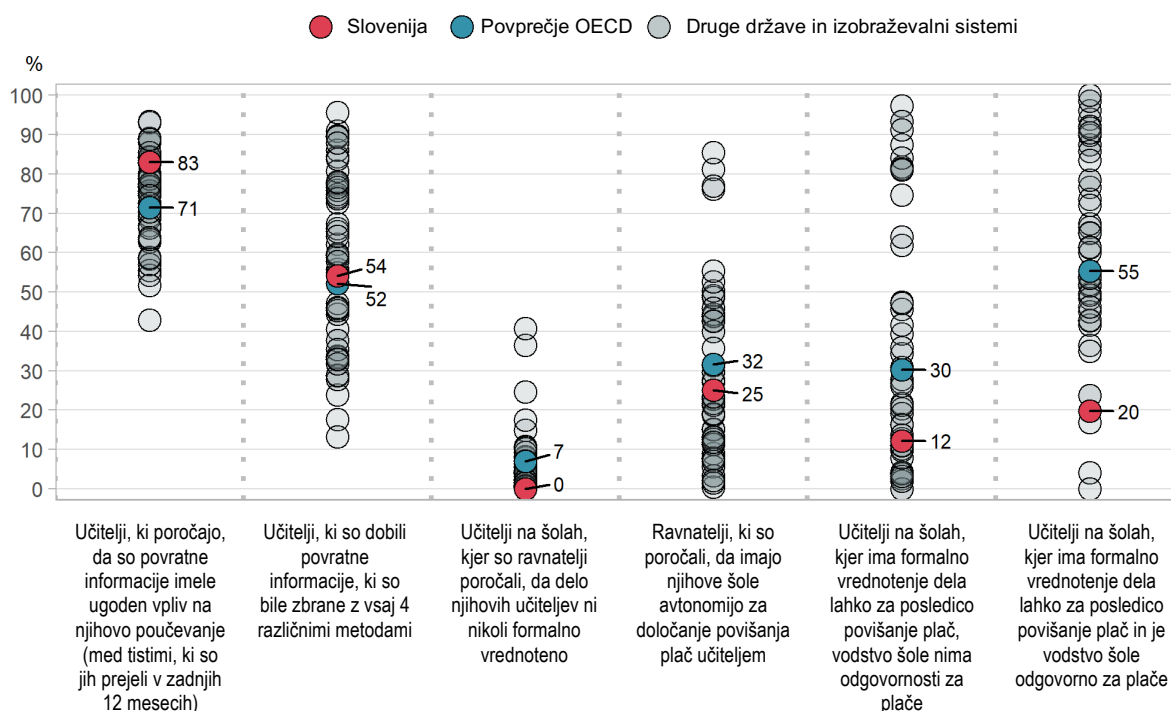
Slovenija Povprečje OECD Druge države in izobraževalni sistemi

%

100
90
80
70
60
50
40
30
20
10
0

83
71
54
52
7
0
32
25
30
12
55
20

Učitelji, ki poročajo, da so povratne informacije imele ugoden vpliv na njihovo poučevanje (med tistimi, ki so jih prejeli v zadnjih 12 mesecih)

Učitelji, ki so dobili povratne informacije, ki so bile zbrane z vsaj 4 različnimi metodami

Učitelji na šolah, kjer so ravnatelji poročali, da delo njihovih učiteljev ni nikoli formalno vrednoteno

Ravnatelji, ki so poročali, da imajo njihove šole avtonomijo za določanje povišanja plač učiteljem

Učitelji na šolah, kjer ima formalno vrednotenje dela lahko za posledico povišanje plač, vodstvo šole nima odgovornosti za plače

Učitelji na šolah, kjer ima formalno vrednotenje dela lahko za posledico povišanje plač in je vodstvo šole odgovorno za plače